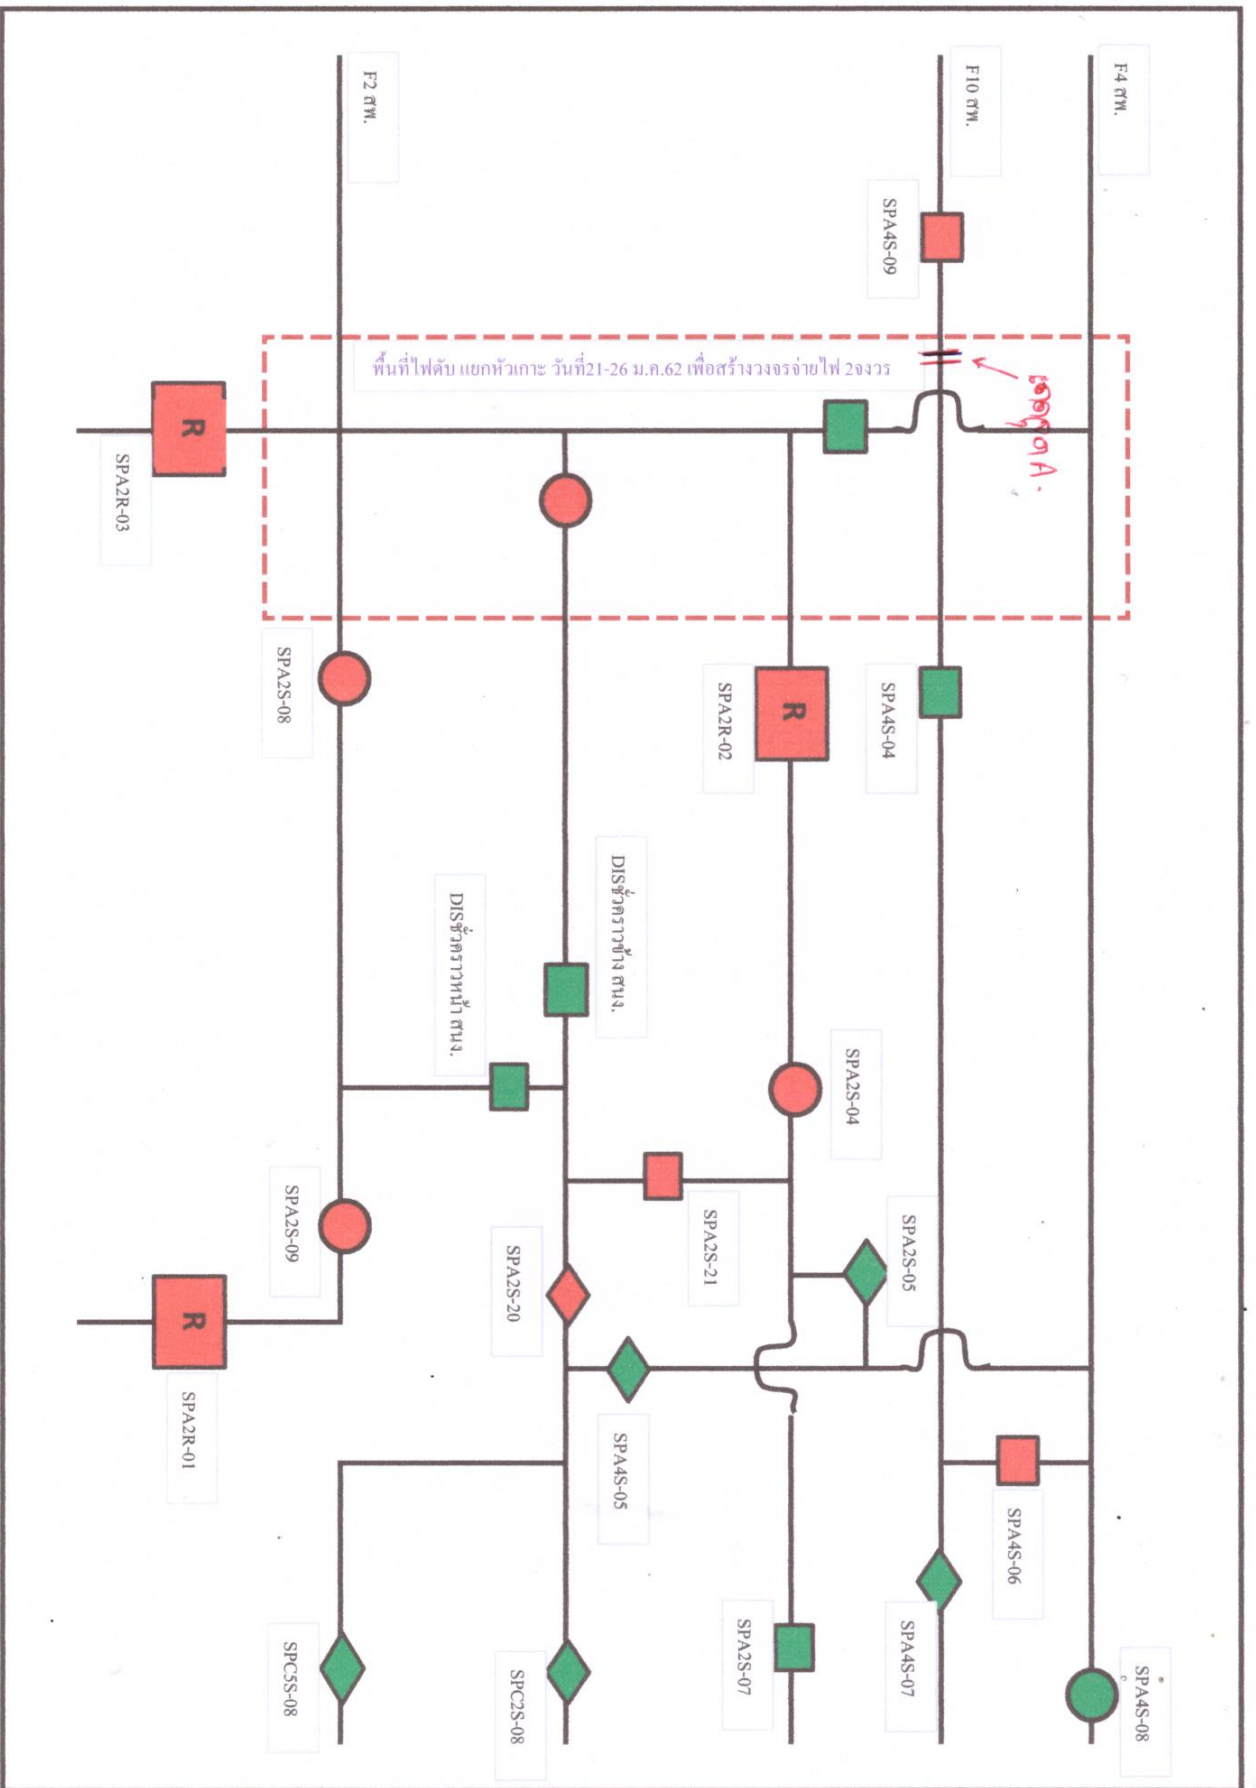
F4 สฟ.

F10 สฟ.

F2 สฟ.

SPA4S-09

พื้นที่ไฟดับ แยกหัวเกาะ วันที่21-26 ม.ค.62 เพื่อสร้างวงจรจ่ายไฟ 2วงจร

เปลี่ยน A.

R

SPA2R-03

SPA4S-04

R

SPA2R-02

SPA2S-08

DISช้ำตรวจข้าง สนง.

DISช้ำตรวจหน้า สนง.

SPA2S-04

SPA2S-21

SPA2S-09

SPA2S-05

SPA2S-20

R

SPA2R-01

SPA4S-05

SPA4S-06

SPA4S-07

SPA2S-07

SPC2S-08

SPC5S-08

SPA4S-08